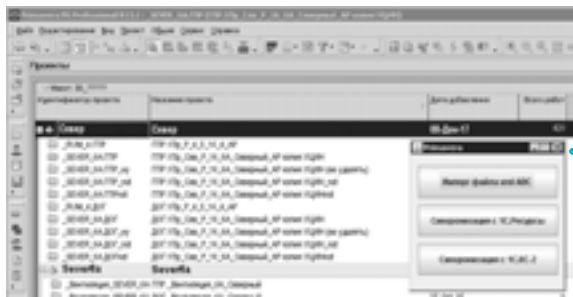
Primavera P6 Professional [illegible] - [SEVER_KA_TTP (ТТР 17lp_Сев_P_IX_KA_Северный_АР котел ПЦНН)]

Файл Редактирование Вид Проект Сбор Сервис Справка

Проекты

Идентификатор проекта | Название проекта | Дата добавления | Всего работ
Север | Север | 06-Дек-17 |
_RUM_K-TTP | ТТР 17lp_P_K_S_IX_A_АР
_SEVER_KA-TTP | ТТР 17lp_Сев_P_IX_KA_Северный_АР котел ПЦНН
_SEVER_KA-TTP_ny | ТТР 17lp_Сев_P_IX_KA_Северный_АР котел ПЦНН (не удалять)
_SEVER_KA-TTP_old | ТТР 17lp_Сев_P_IX_KA_Северный_АР котел ПЦНН_old
_SEVER_KA-TTPold | ТТР 17lp_Сев_P_IX_KA_Северный_АР котел ПЦННold
_RUM_K-ДОГ | ДОГ 17lp_P_K_S_IX_A_АР
_SEVER_KA-ДОГ | ДОГ 17lp_Сев_P_IX_KA_Северный_АР котел ПЦНН
_SEVER_KA-ДОГ_ny | ДОГ 17lp_Сев_P_IX_KA_Северный_АР котел ПЦНН (не удалять)
_SEVER_KA-ДОГ_old | ДОГ 17lp_Сев_P_IX_KA_Северный_АР котел ПЦНН_old
_SEVER_KA-ДОГold | ДОГ 17lp_Сев_P_IX_KA_Северный_АР котел ПЦННold
SeverRa | SeverRa
_Весткавдан_SEVER_KA-TTP | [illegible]

Primavera

Импорт файла xml ABC

Синхронизация с 1С_Ресурсы

Синхронизация с 1САС-2